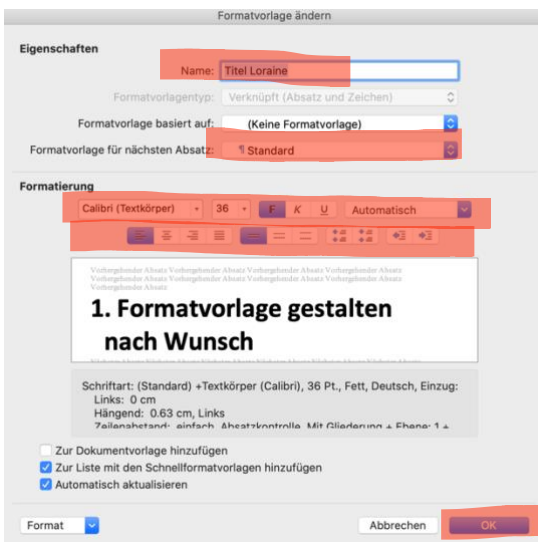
Formatvorlage ändern

Eigenschaften

Name: Titel Loraine

Formatvorlagentyp: Verknüpft (Absatz und Zeichen)

Formatvorlage basiert auf: (Keine Formatvorlage)

Formatvorlage für nächsten Absatz: ¶ Standard

Formatierung

Calibri (Textkörper) 36 F K U Automatisch

Vorhergehender Absatz Vorhergehender Absatz Vorhergehender Absatz Vorhergehender Absatz Vorhergehender Absatz

1. Formatvorlage gestalten nach Wunsch

Schriftart: (Standard) +Textkörper (Calibri), 36 Pt., Fett, Deutsch, Einzug:
Links: 0 cm
Hängend: 0.63 cm, Links
Zeilenabstand: einfach, Absatzkontrolle, Mit Gliederung + Ebene: 1 +

Zur Dokumentvorlage hinzufügen
Zur Liste mit den Schnellformatvorlagen hinzufügen
Automatisch aktualisieren

Format

Abbrechen

OK